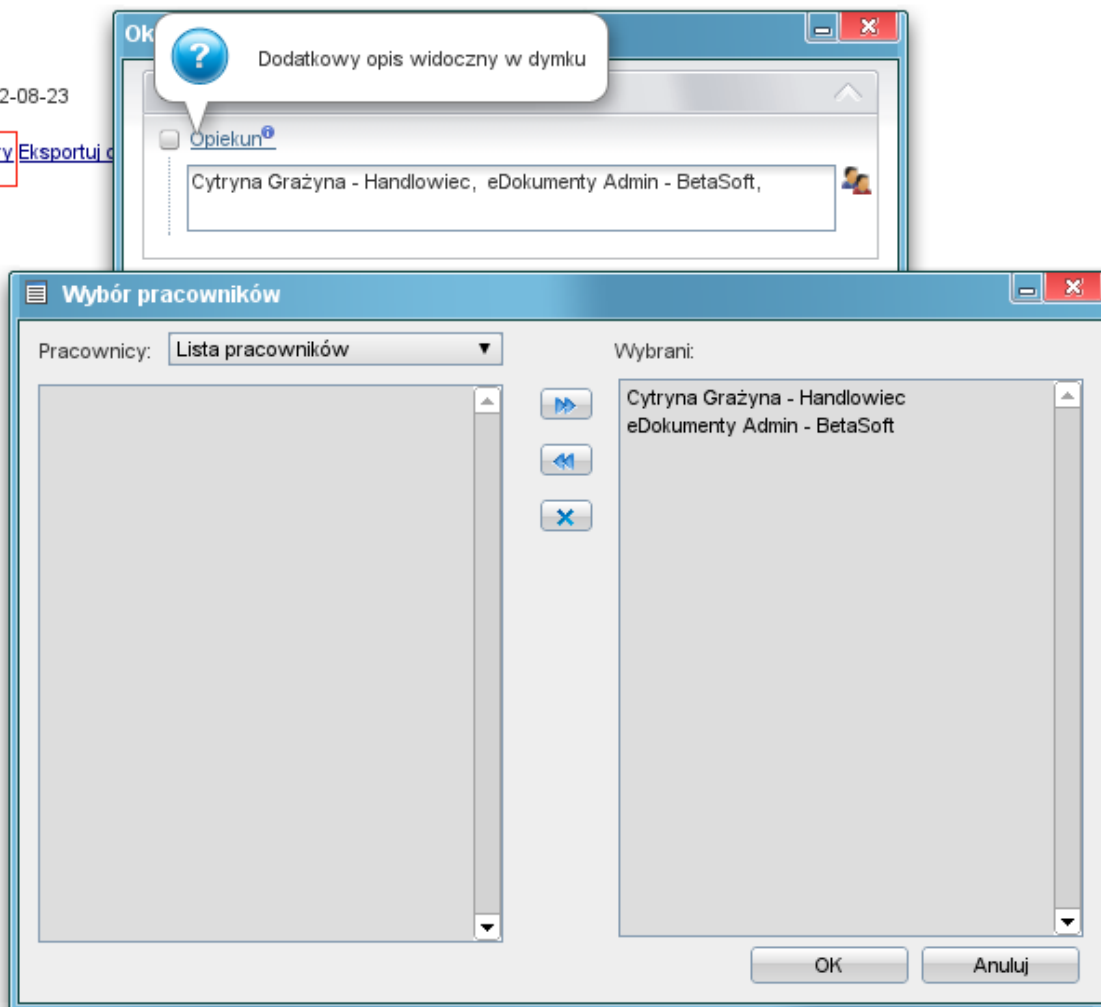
Ok

Dodatkowy opis widoczny w dymku

2-08-23

y Eksportuj c

Opiekun

Cytryna Grażyna - Handlowiec, eDokumenty Admin - BetaSoft,

Wybór pracowników

Pracownicy: Lista pracowników

Wybrani:

Cytryna Grażyna - Handlowiec
eDokumenty Admin - BetaSoft

OK
Anuluj